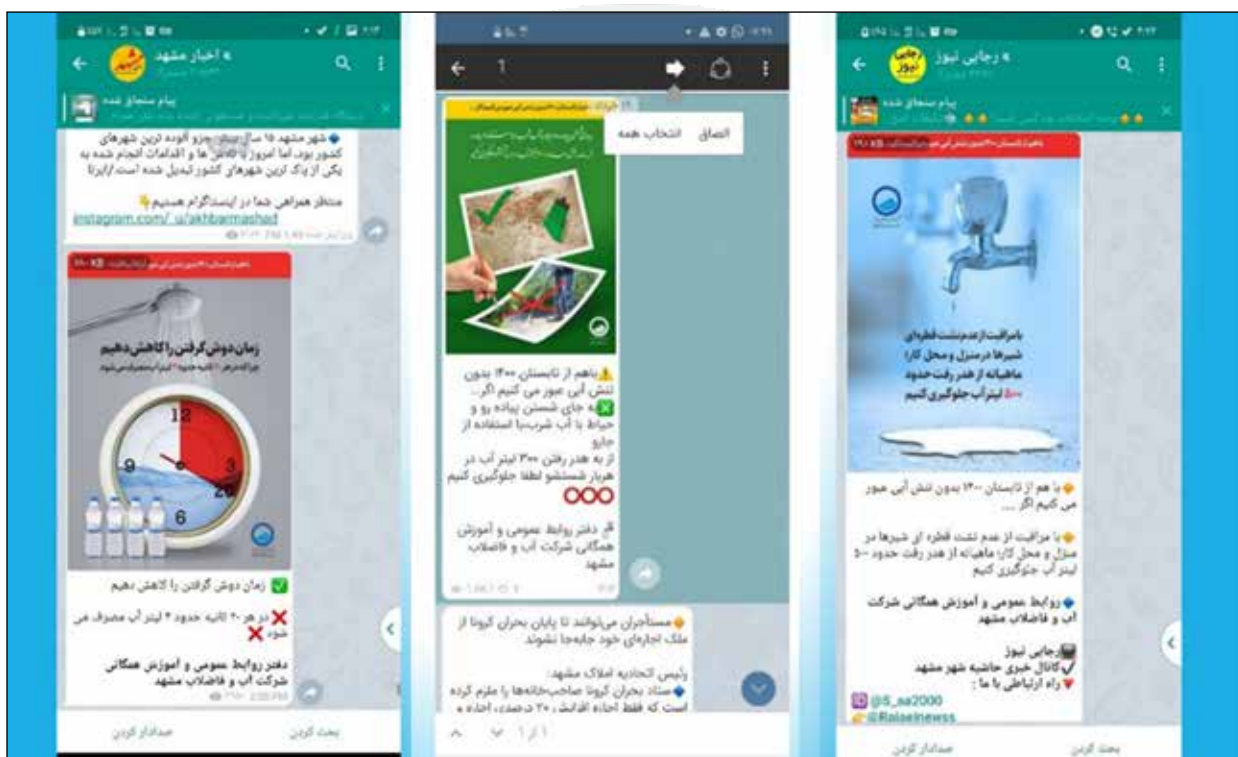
اخبار مشهد

پیام سنجاق شده

شهر مشهد ۱۵ سال پیش جزو آلوده ترین شهرهای کشور بود اما امروز با تلاش ها و اقدامات انجام شده به یکی از پاک ترین شهرهای کشور تبدیل شده است/ایرنا

منتظر همراهی شما در اینستاگرام هستیم
instagram.com/_u/akhbarmashad

زمان دوش گرفتن را کاهش دهیم

12
9
3
6

زمان دوش گرفتن را کاهش دهیم

در هر ۲۰ ثانیه حدود ۴ لیتر آب مصرف می شود

دفتر روابط عمومی و آموزش همگانی شرکت آب و فاضلاب مشهد

صدادار کردن
بحث کردن

1

الصاق
انتخاب همه

باهم از تابستان ۱۴۰۰ بدون تنش آبی عبور می کنیم اگر...
به جای شستن پیاده رو و حیاط با آب شرب،با استفاده از جارو
از به هدر رفتن ۳۰۰ لیتر آب در هربار شستشو لطفا جلوگیری کنیم

دفتر روابط عمومی و آموزش همگانی شرکت آب و فاضلاب مشهد

مستأجران می‌توانند تا پایان بحران کرونا از ملک اجاره‌ای خود جابه‌جا نشوند

رئیس اتحادیه املاک مشهد:
ستاد بحران کرونا صاحب‌خانه‌ها را ملزم کرده است که فقط اجاره افزایش ۲۰ درصدی اجاره
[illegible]

۱ از ۱

رجایی نیوز

پیام سنجاق شده

با مراقبت از عدم نشت قطره ای شیرها در منزل و محل کار؛ ماهیانه از هدر رفت حدود ۵۰ لیتر آب جلوگیری کنیم

با هم از تابستان ۱۴۰۰ بدون تنش آبی عبور می کنیم اگر ...

با مراقبت از عدم نشت قطره ای شیرها در منزل و محل کار؛ ماهیانه از هدر رفت حدود ۵۰ لیتر آب جلوگیری کنیم

روابط عمومی و آموزش همگانی شرکت آب و فاضلاب مشهد

رجایی نیوز
کانال خبری حاشیه شهر مشهد
راه ارتباطی با ما :
@S_aa2000
@Raiseinewss

صدادار کردن
بحث کردن